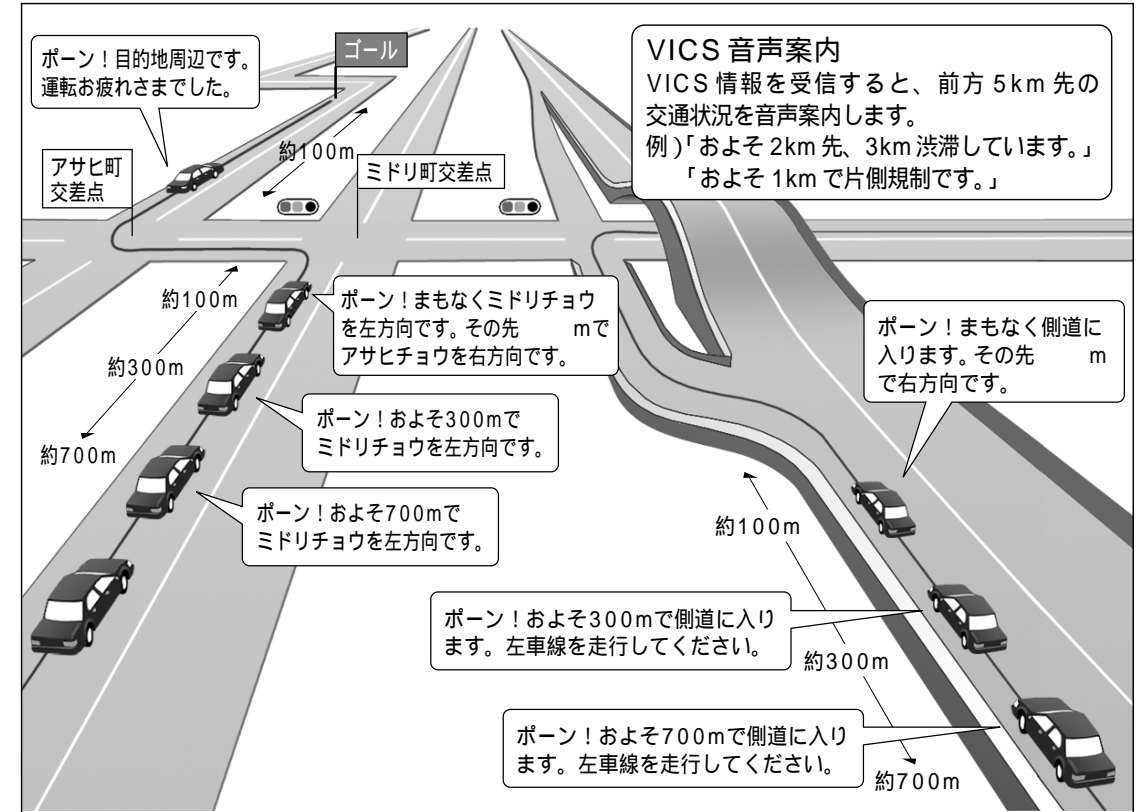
ポーン！目的地周辺です。運転お疲れさまでした。

ゴール

VICS 音声案内
VICS 情報を受信すると、前方 5km 先の交通状況を音声案内します。
例）「およそ 2km 先、3km 渋滞しています。」
「およそ 1km で片側規制です。」

約100m

アサヒ町交差点

ミドリ町交差点

約100m

約300m

約700m

ポーン！まもなくミドリチョウを左方向です。その先　　mでアサヒチョウを右方向です。

ポーン！およそ300mでミドリチョウを左方向です。

ポーン！およそ700mでミドリチョウを左方向です。

ポーン！まもなく側道に入ります。その先　　mで右方向です。

約100m

ポーン！およそ300mで側道に入ります。左車線を走行してください。

約300m

ポーン！およそ700mで側道に入ります。左車線を走行してください。

約700m